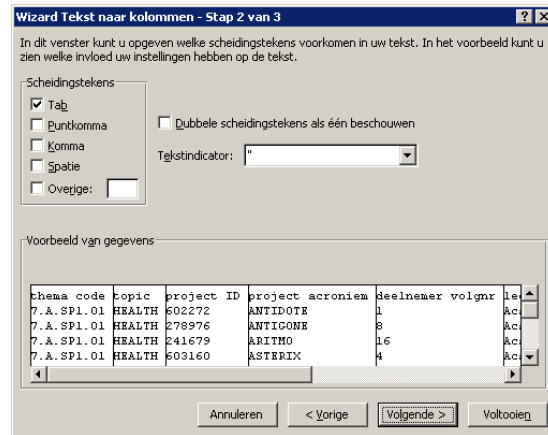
Wizard Tekst naar kolommen - Stap 2 van 3

?

X

In dit venster kunt u opgeven welke scheidingstekens voorkomen in uw tekst. In het voorbeeld kunt u zien welke invloed uw instellingen hebben op de tekst.

Scheidingstekens

☑ Tab

☐ Puntkomma

☐ Komma

☐ Spatie

☐ Overige:

☐ Dubbele scheidingstekens als één beschouwen

Tekstindicator: "

Voorbeeld van gegevens

| thema code | topic | project ID | project acroniem | deelnemer volgnr | le |
|---|---|---|---|---|---|
| 7.A.SP1.01 | HEALTH | 602272 | ANTIDOTE | 1 | Ac |
| 7.A.SP1.01 | HEALTH | 278976 | ANTIGONE | 8 | Ac |
| 7.A.SP1.01 | HEALTH | 241679 | ARITMO | 16 | Ac |
| 7.A.SP1.01 | HEALTH | 603160 | ASTERIX | 4 | Ac |

Annuleren

< Vorige

Volgende >

Voltooien